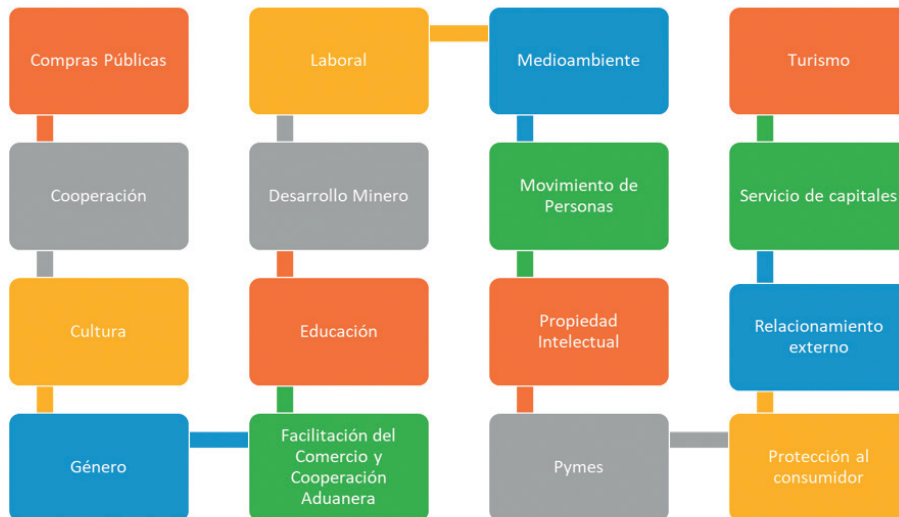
Compras Públicas

Cooperación

Cultura

Género

Laboral

Desarrollo Minero

Educación

Facilitación del Comercio y Cooperación Aduanera

Medioambiente

Movimiento de Personas

Propiedad Intelectual

Pymes

Turismo

Servicio de capitales

Relacionamiento externo

Protección al consumidor